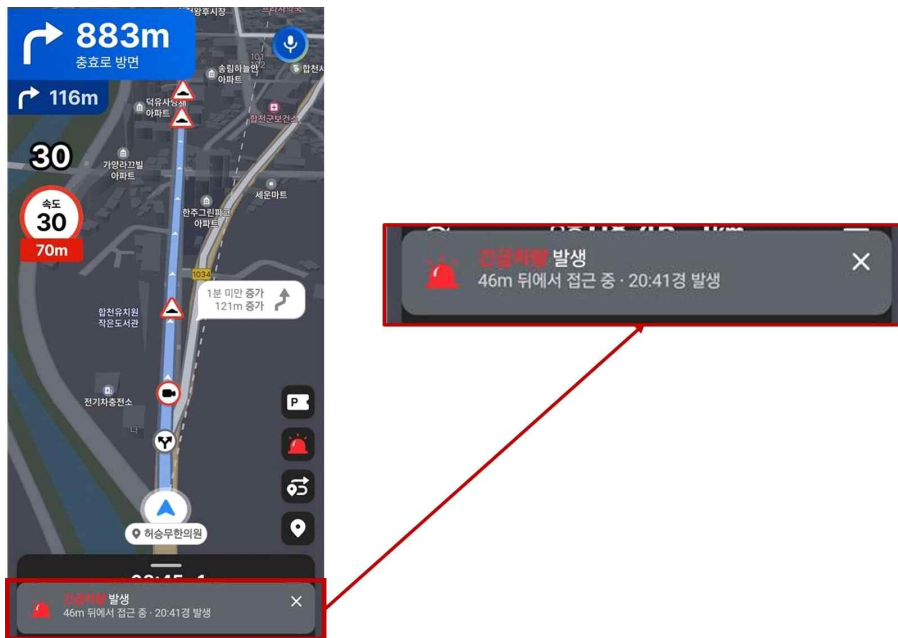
883m
충효로 방면
116m
30
속도
30
70m
송림하늘안
아파트
덕유사랑채
아파트
합천군보건소
가양라끄빌
아파트
세운마트
한주그린파크
아파트
1034
1분 미만 증가
121m 증가
합천유치원
작은도서관
전기차충전소
허승무한의원
P
긴급차량 발생
46m 뒤에서 접근 중 · 20:41경 발생
×
긴급차량 발생
46m 뒤에서 접근 중 · 20:41경 발생
×